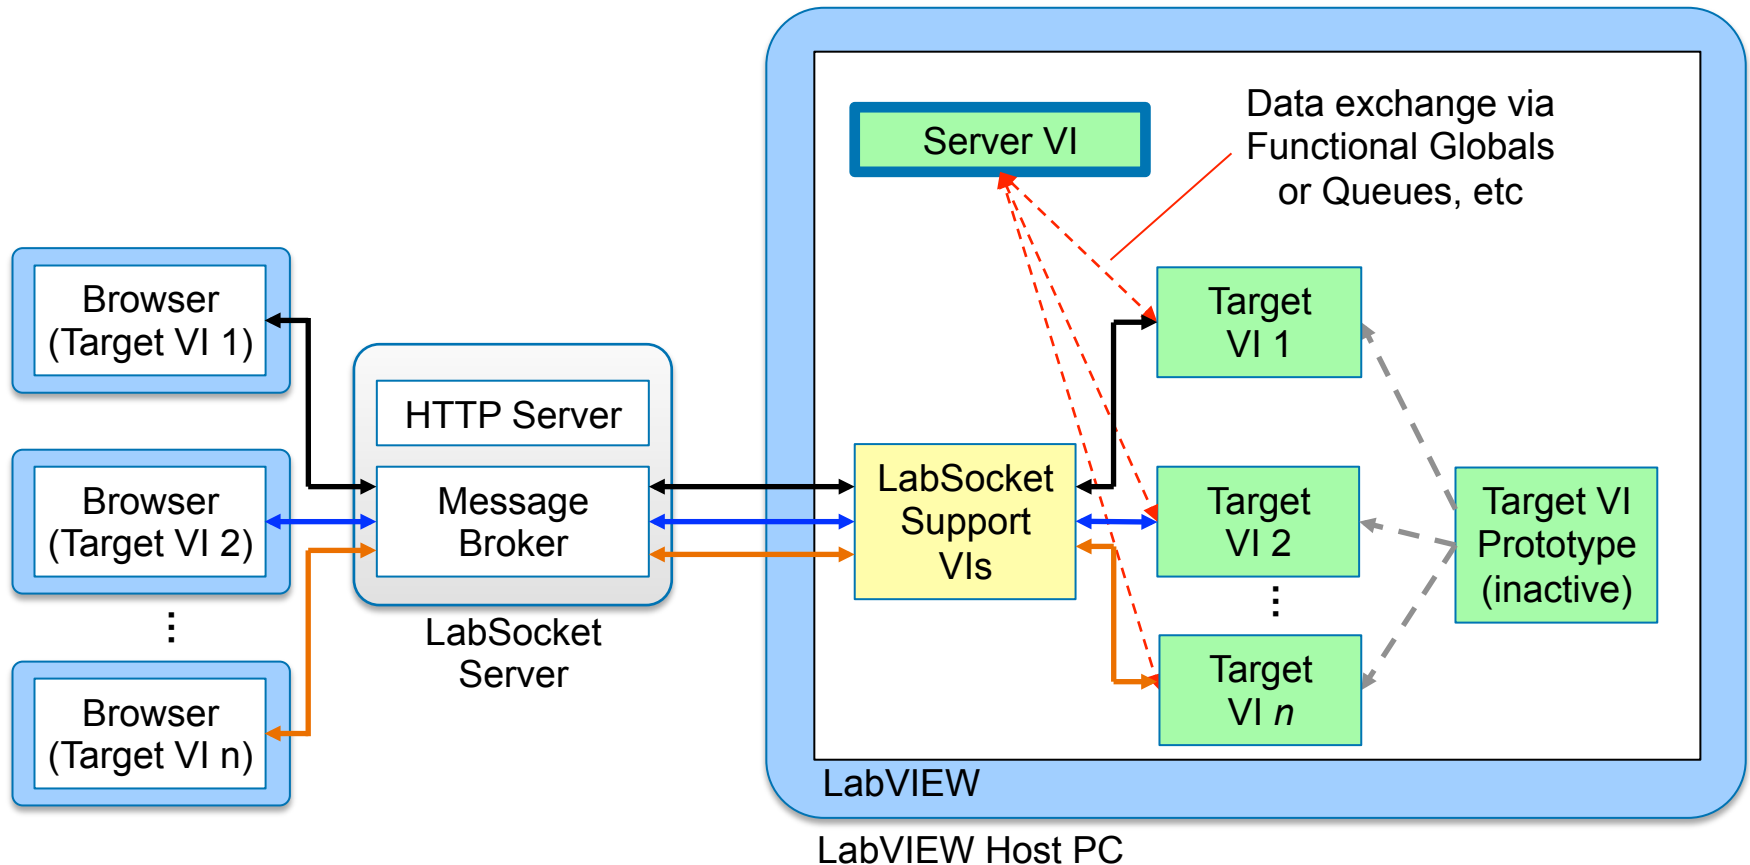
Browser
(Target VI 1)

Browser
(Target VI 2)

⋮

Browser
(Target VI n)

HTTP Server

Message
Broker

LabSocket
Server

Server VI

Data exchange via
Functional Globals
or Queues, etc

Target
VI 1

LabSocket
Support
VIs

Target
VI 2

⋮

Target
VI *n*

Target VI
Prototype
(inactive)

LabVIEW

LabVIEW Host PC